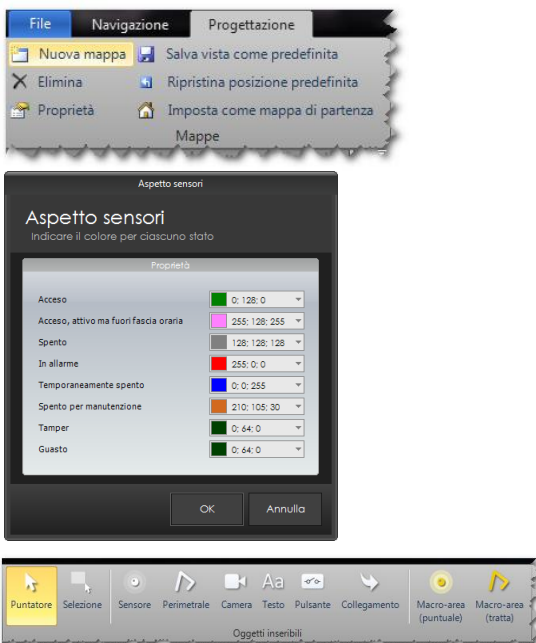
File Navigazione Progettazione

Nuova mappa
Elimina
Proprietà
Salva vista come predefinita
Ripristina posizione predefinita
Imposta come mappa di partenza
Mappe

Aspetto sensori

Aspetto sensori
Indicare il colore per ciascuno stato

Proprietà

| | |
|---|---|
| Acceso | 0; 128; 0 |
| Acceso, attivo ma fuori fascia oraria | 255; 128; 255 |
| Spento | 128; 128; 128 |
| In allarme | 255; 0; 0 |
| Temporaneamente spento | 0; 0; 255 |
| Spento per manutenzione | 210; 105; 30 |
| Tamper | 0; 64; 0 |
| Guasto | 0; 64; 0 |

OK Annulla

Puntatore Selezione Sensore Perimetrale Camera Testo Pulsante Collegamento Macro-area (puntuale) Macro-area (tratta)
Oggetti inseribili